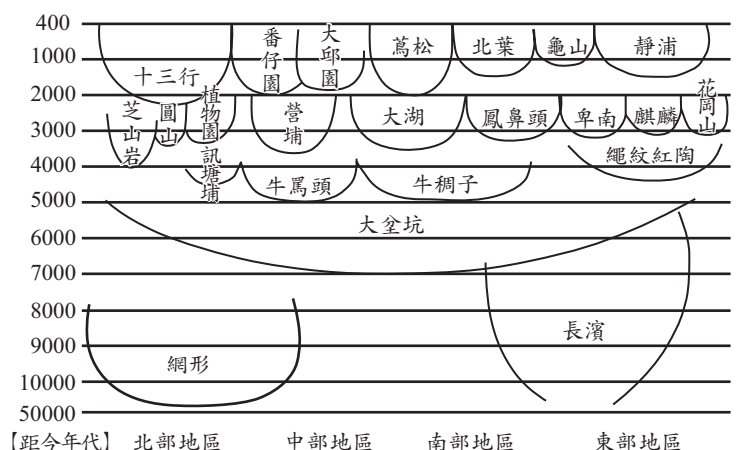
400
1000
2000
3000
4000
5000
6000
7000
8000
9000
10000
50000

十三行
番仔園
大邱園
蔦松
北葉
龜山
靜浦
芝山岩
圓山
植物園
訊塘埔
營埔
大湖
鳳鼻頭
卑南
麒麟
花岡山
牛罵頭
牛稠子
繩紋紅陶
大坌坑
長濱
網形

【距今年代】 北部地區 中部地區 南部地區 東部地區